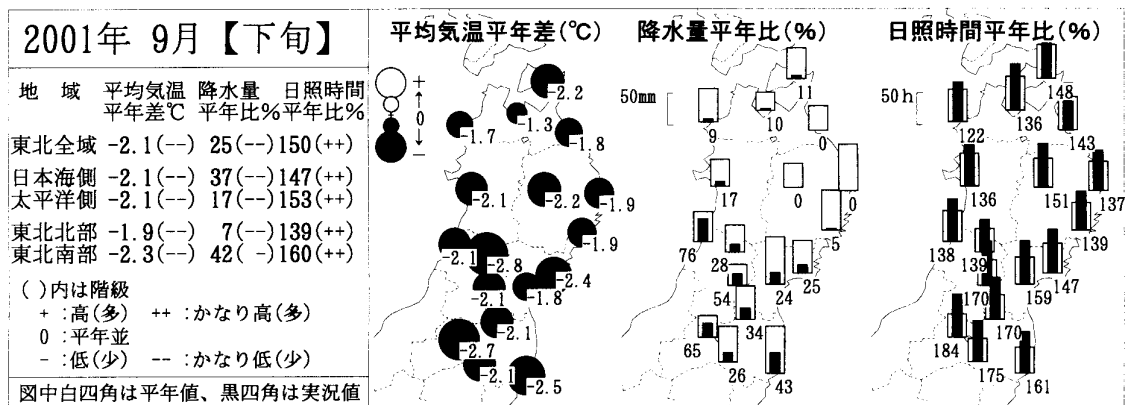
2001年 9月【下旬】

| 地域 | 平均気温 平年差℃ | 降水量 平年比% | 日照時間 平年比% |
|---|---|---|---|
| 東北全域 | -2.1(--) | 25(--) | 150(++) |
| 日本海側 | -2.1(--) | 37(--) | 147(++) |
| 太平洋側 | -2.1(--) | 17(--) | 153(++) |
| 東北北部 | -1.9(--) | 7(--) | 139(++) |
| 東北南部 | -2.3(--) | 42( -) | 160(++) |

( )内は階級
+ :高(多) ++ :かなり高(多)
0 :平年並
- :低(少) -- :かなり低(少)

図中白四角は平年値、黒四角は実況値

平均気温平年差(℃)

+ 0 -

-2.2 -1.3 -1.7 -1.8 -2.1 -2.2 -1.9 -1.9 -2.1 -2.8 -2.4 -2.1 -1.8 -2.1 -2.7 -2.1 -2.5

降水量平年比(%)

50mm

11 9 10 0 17 0 0 76 28 5 54 24 25 34 65 26 43

日照時間平年比(%)

50h

148 122 136 143 136 151 137 138 139 139 170 159 147 170 184 175 161